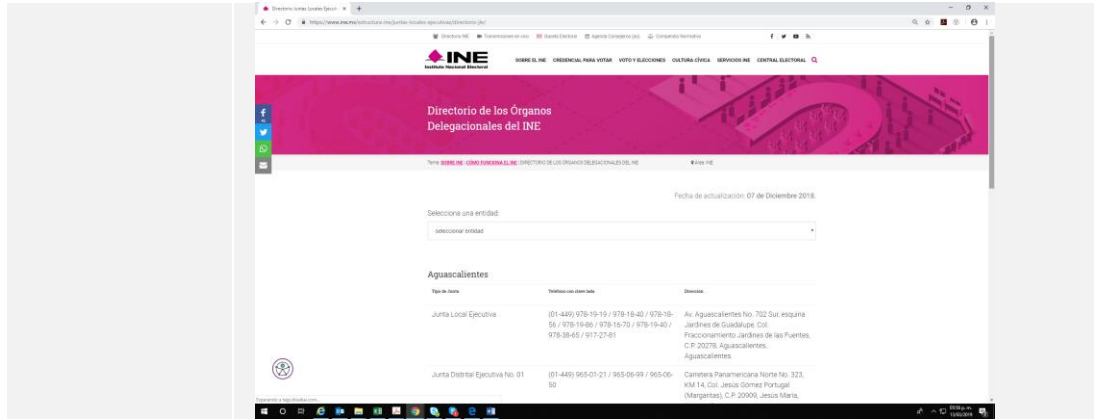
Directorio Juntas Locales Ejecut... × +

https://www.ine.mx/estructura-ine/juntas-locales-ejecutivas/directorio-jle/

Directorio INE   Transmisiones en vivo   Gaceta Electoral   Agenda Consejeros (as)   Compendio Normativo

INE
Instituto Nacional Electoral

SOBRE EL INE   CREDENCIAL PARA VOTAR   VOTO Y ELECCIONES   CULTURA CÍVICA   SERVICIOS INE   CENTRAL ELECTORAL

Directorio de los Órganos Delegacionales del INE

Tema: SOBRE INE : CÓMO FUNCIONA EL INE : DIRECTORIO DE LOS ÓRGANOS DELEGACIONALES DEL INE   Área: INE

Fecha de actualización: 07 de Diciembre 2018.

Selecciona una entidad:

seleccionar entidad

Aguascalientes

| Tipo de Junta | Teléfono con clave lada | Dirección |
|---|---|---|
| Junta Local Ejecutiva | (01-449) 978-19-19 / 978-18-40 / 978-18-56 / 978-19-86 / 978-16-70 / 978-19-40 / 978-38-65 / 917-27-81 | Av. Aguascalientes No. 702 Sur, esquina Jardines de Guadalupe, Col. Fraccionamiento Jardines de las Fuentes, C.P. 20278, Aguascalientes, Aguascalientes. |
| Junta Distrital Ejecutiva No. 01 | (01-449) 965-01-21 / 965-06-99 / 965-06-50 | Carretera Panamericana Norte No. 323, KM 14, Col. Jesús Gómez Portugal (Margaritas), C.P. 20909, Jesús María, |

Esperando a tag.clickskay.com...